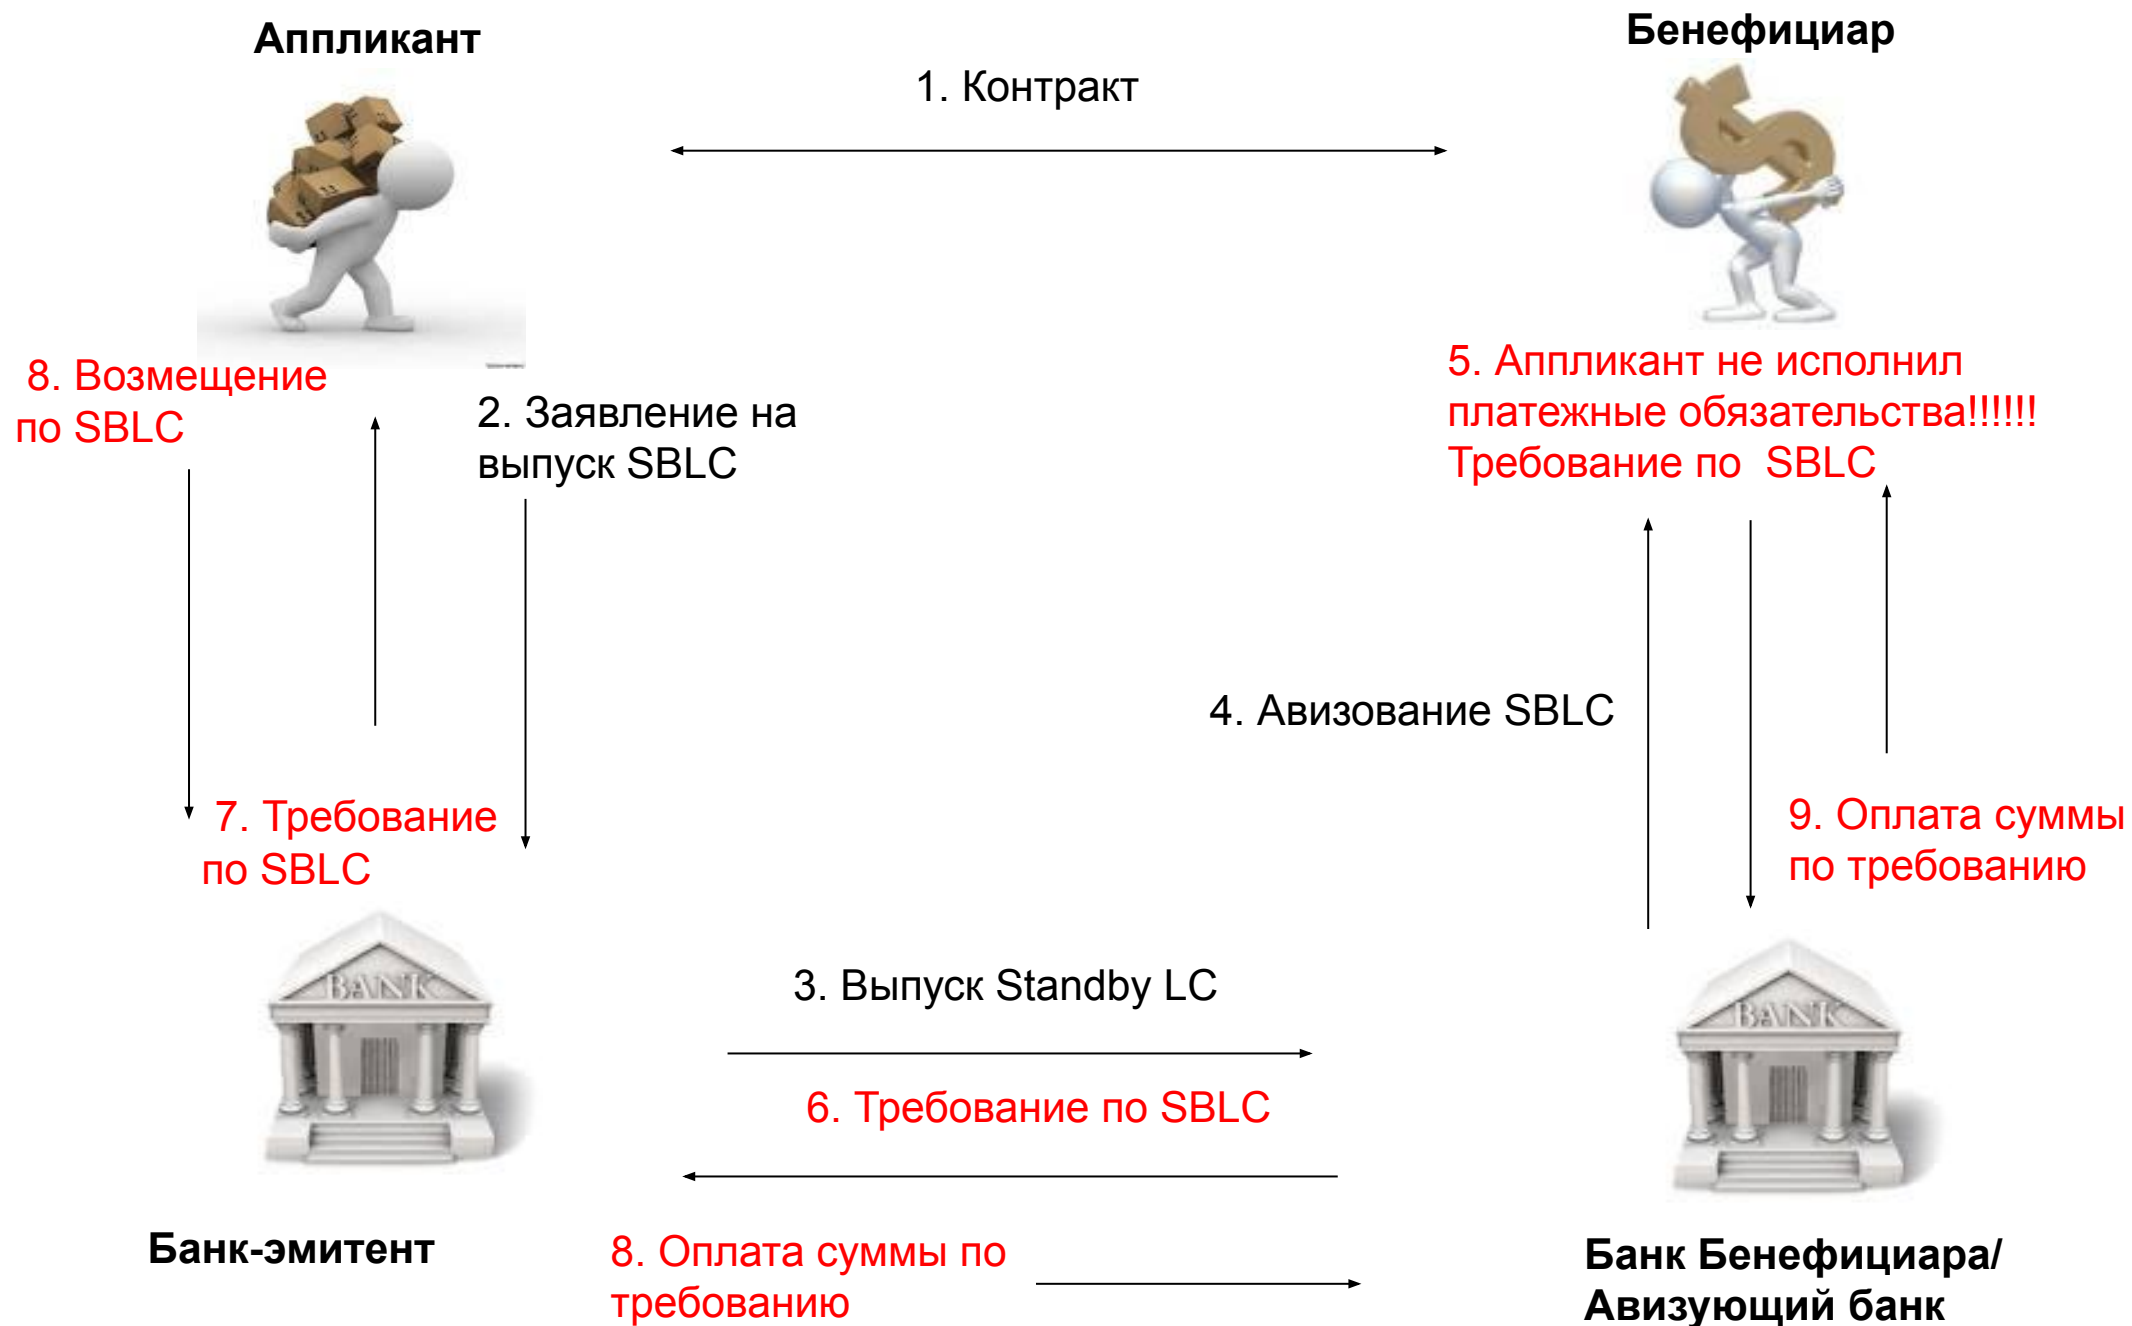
Аппликант

Бенефициар

1. Контракт

8. Возмещение по SBLC

2. Заявление на выпуск SBLC

5. Аппликант не исполнил платежные обязательства!!!!!! Требование по SBLC

4. Авизование SBLC

7. Требование по SBLC

9. Оплата суммы по требованию

BANK

BANK

3. Выпуск Standby LC

6. Требование по SBLC

Банк-эмитент

8. Оплата суммы по требованию

Банк Бенефициара/ Авизующий банк